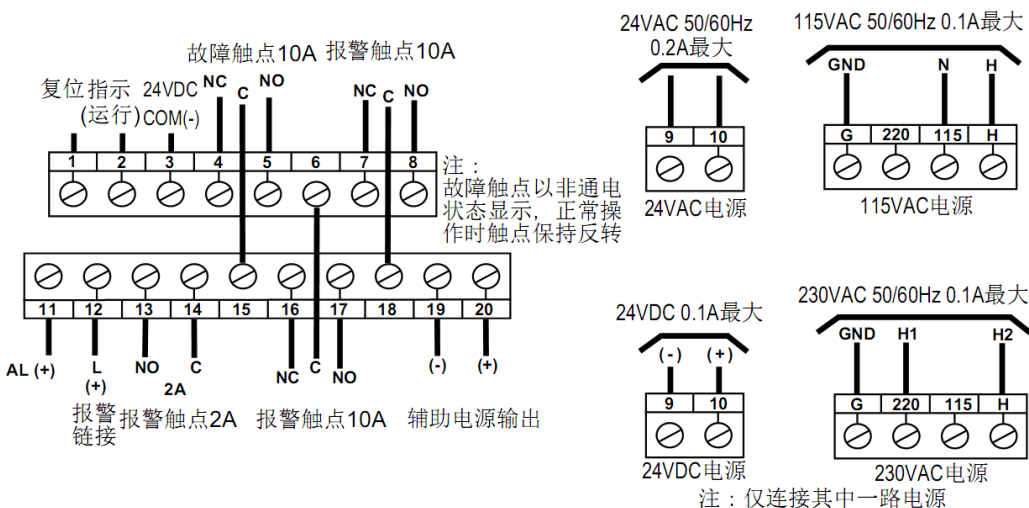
故障触点10A 报警触点10A

复位 指示 24VDC NC NO NC NO
(运行) COM(-) C C

1 2 3 4 5 6 7 8

注：
故障触点以非通电状态显示，正常操作时触点保持反转

11 12 13 14 15 16 17 18 19 20

AL (+) L (+) NO C NC C NO (-) (+)
2A

报警链接 报警触点2A 报警触点10A 辅助电源输出

24VAC 50/60Hz 0.2A最大

9 10

24VAC电源

115VAC 50/60Hz 0.1A最大

GND N H

G 220 115 H

115VAC电源

24VDC 0.1A最大

(-) (+)

9 10

24VDC电源

230VAC 50/60Hz 0.1A最大

GND H1 H2

G 220 115 H

230VAC电源

注：仅连接其中一路电源